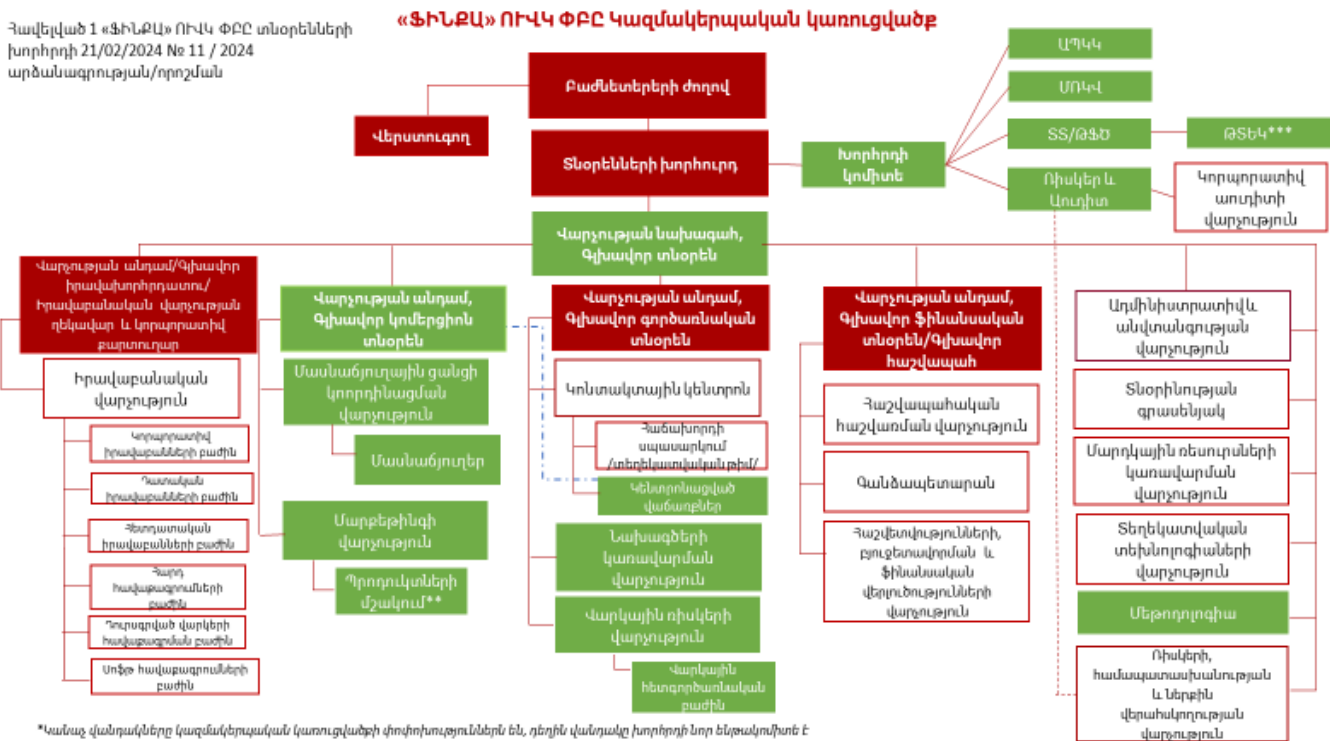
Հավելված 1 «ՖԻՆՔԱ» ՈՒՎԿ ՓԲԸ տնօրենների խորհրդի 21/02/2024 № 11 / 2024 արձանագրության/որոշման

«ՖԻՆՔԱ» ՈՒՎԿ ՓԲԸ Կազմակերպական կառուցվածք

Բաժնետերերի ժողով

Վերստուգող

Տնօրենների խորհուրդ

Խորհրդի կոմիտե

ԱՊԿԿ

ՄՈԿՎ

ՏՏ/ԹՓԾ

ԹՏԵԿ***

Ռիսկեր և Աուդիտ

Կորպորատիվ աուդիտի վարչություն

Վարչության նախագահ, Գլխավոր տնօրեն

Վարչության անդամ/Գլխավոր իրավախորհրդատու/ Իրավաբանական վարչության ղեկավար և կորպորատիվ քարտուղար

Իրավաբանական վարչություն

Կորպորատիվ իրավաբանների բաժին

Դատական իրավաբանների բաժին

Գրավատական իրավաբանների բաժին

Հարց հավաքագրումների բաժին

Դուրսգրված վարկերի հավաքագրման բաժին

Սոֆթ հավաքագրումների բաժին

Վարչության անդամ, Գլխավոր կոմերցիոն տնօրեն

Մասնաճյուղային ցանցի կոորդինացման վարչություն

Մասնաճյուղեր

Մարքեթինգի վարչություն

Պրոդուկտների մշակում**

Վարչության անդամ, Գլխավոր գործառնական տնօրեն

Կոնտակտային կենտրոն

Հաճախորդի սպասարկում /տեղեկատվական թիվ/

Կենտրոնացված վաճառքներ

Նախագծերի կառավարման վարչություն

Վարկային ռիսկերի վարչություն

Վարկային հետգործառնական բաժին

Վարչության անդամ, Գլխավոր ֆինանսական տնօրեն/Գլխավոր հաշվապահ

Հաշվապահական հաշվառման վարչություն

Գանձապետարան

Հաշվետվությունների, բյուջետավորման և ֆինանսական վերլուծությունների վարչություն

Ադմինիստրատիվ և անվտանգության վարչություն

Տնօրինության գրասենյակ

Մարդկային ռեսուրսների կառավարման վարչություն

Տեղեկատվական տեխնոլոգիաների վարչություն

Մեթոդոլոգիա

Ռիսկերի, համապատասխանության և ներքին վերահսկողության վարչություն

*Կանաչ վանդակները կազմակերպական կառուցվածքի փոփոխություններն են, դեղին վանդակը խորհրդի նոր ենթակոմիտե է